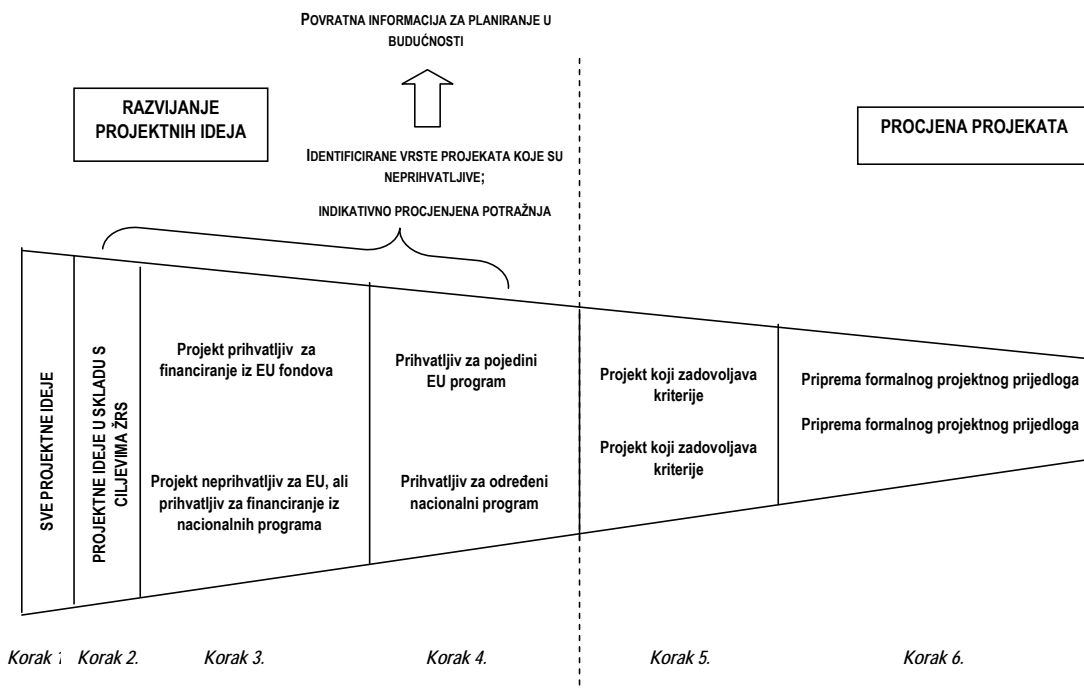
POVRATNA INFORMACIJA ZA PLANIRANJE U BUDUĆNOSTI

RAZVIJANJE PROJEKTNIH IDEJA

IDENTIFICIRANE VRSTE PROJEKATA KOJE SU NEPRIHVATLJIVE;

INDIKATIVNO PROCJENJENA POTRAŽNJA

PROCJENA PROJEKATA

SVE PROJEKTNE IDEJE

PROJEKTNE IDEJE U SKLADU S CILJEVIMA ŽRS

Projekt prihvatljiv za financiranje iz EU fondova

Projekt neprihvatljiv za EU, ali prihvatljiv za financiranje iz nacionalnih programa

Prihvatljiv za pojedini EU program

Prihvatljiv za određeni nacionalni program

Projekt koji zadovoljava kriterije

Projekt koji zadovoljava kriterije

Priprema formalnog projektnog prijedloga

Priprema formalnog projektnog prijedloga

Korak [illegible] Korak 2. Korak 3. Korak 4. Korak 5. Korak 6.